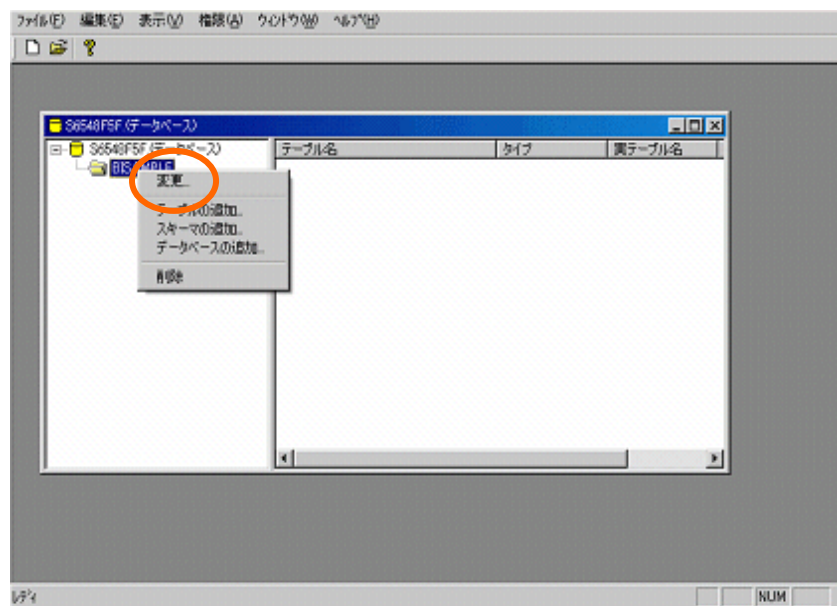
ファイル(F) 編集(E) 表示(V) 権限(A) ウィンドウ(W) ヘルプ(H)

S6548F5F (データベース)

S6548F5F (データベース)
BIS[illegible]

テーブル名 | タイプ | 実テーブル名

変更...
テーブルの追加...
スキーマの追加...
データベースの追加...
削除

レディ
NUM